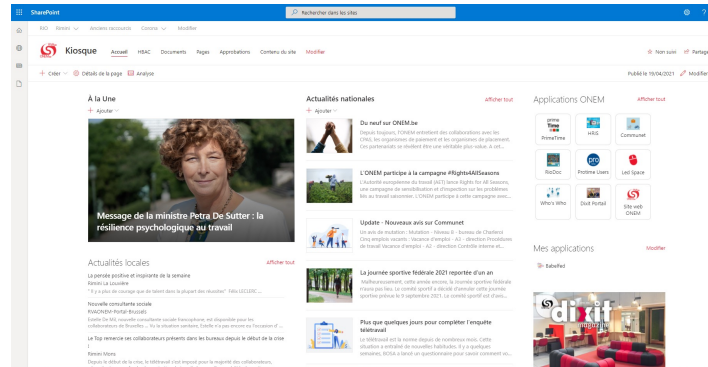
SharePoint

Recherche dans les sites

RIO Ressources Anciens raccourcis Contenu Modifier

Kiosque Accueil HBAC Documents Pages Applications Contenu du site Modifier

Non suivi Partager

+ Créer Détails de la page Analyse

Publié le 19/04/2021 Modifier

À la Une

+ Ajouter

Message de la ministre Petra De Sutter : la résilience psychologique au travail

Actualités nationales

Afficher tout

+ Ajouter

Du neuf sur ONEM.be

Depuis toujours, l'ONEM entretient des collaborations avec les CPAS, les organismes de paiement et les organismes de placement. Ces partenaires se révèlent être une véritable plus-value. À cet...

L'ONEM participe à la campagne #Rights4AllSeasons

L'Autorité européenne du travail (AET) lance Rights for All Seasons, une campagne de sensibilisation et d'inspection sur les problèmes liés au travail saisonnier. L'ONEM participe à cette campagne avec...

Update - Nouveaux avis sur Communet

Un avis de mutation : Mutation - Niveau B - bureau de Charleroi Cinq emplois vacants : Vacance d'emploi - A3 - direction Procédures de travail Vacance d'emploi - A2 - direction Contrôle interne et...

La journée sportive fédérale 2021 reportée d'un an

"Malheureusement, cette année encore, la journée sportive fédérale n'aura pas lieu. Le comité sportif a décidé d'annuler cette journée sportive prévue le 9 septembre 2021. Le comité sportif est d'avis...

Plus que quelques jours pour compléter l'enquête télétravail

Le télétravail est la norme depuis de nombreux mois. Cette situation a entraîné de nouvelles habitudes. Il y a quelques semaines, BOSA a lancé un questionnaire pour savoir comment vo...

Applications ONEM

Afficher tout

PrimeTime

HRIS

Communet

RioDoc

Protime Users

Led Space

Who's Who

Dixit Portail

Site web ONEM

Mes applications

Modifier

Babelfed

Actualités locales

Afficher tout

La pensée positive et inspirante de la semaine

Remi La Louvière

" Il y a plus de courage que de talent dans la plupart des réussites". Félix LECLERC....

Nouvelle consultante sociale

RVAONEM-Portail-Brussels

Estelle De Mil, nouvelle consultante sociale francophone, est disponible pour les collaborateurs de Bruxelles ... Vu la situation sanitaire, Estelle n'a pas encore eu l'occasion d'...

Le Top remercie ses collaborateurs présents dans les bureaux depuis le début de la crise !

Remm Mons

Depuis le début de la crise, le télétravail s'est imposé pour la majorité des collaborateurs,

dixit magazine